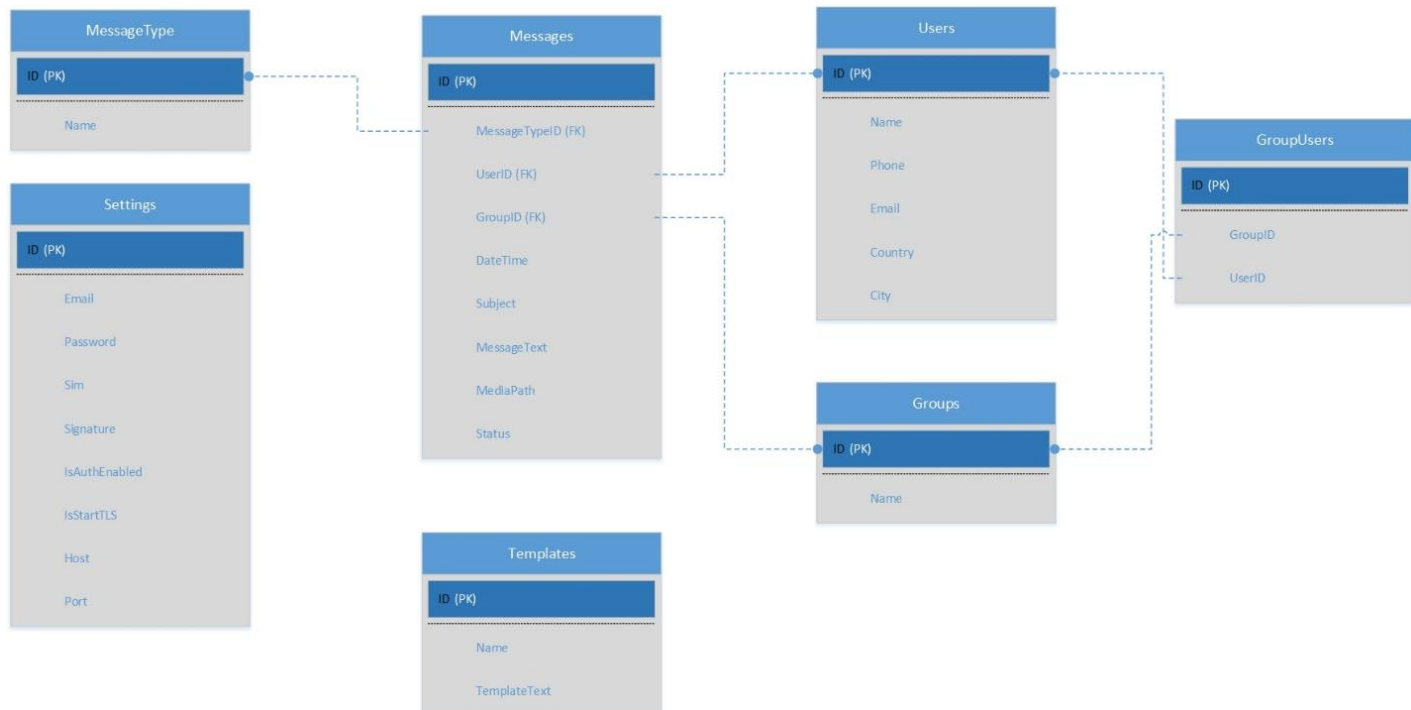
MessageType

ID (PK)

Name

Settings

ID (PK)

Email

Password

Sim

Signature

IsAuthEnabled

IsStartTLS

Host

Port

Messages

ID (PK)

MessageTypeID (FK)

UserID (FK)

GroupID (FK)

DateTime

Subject

MessageText

MediaPath

Status

Templates

ID (PK)

Name

TemplateText

Users

ID (PK)

Name

Phone

Email

Country

City

Groups

ID (PK)

Name

GroupUsers

ID (PK)

GroupID

UserID